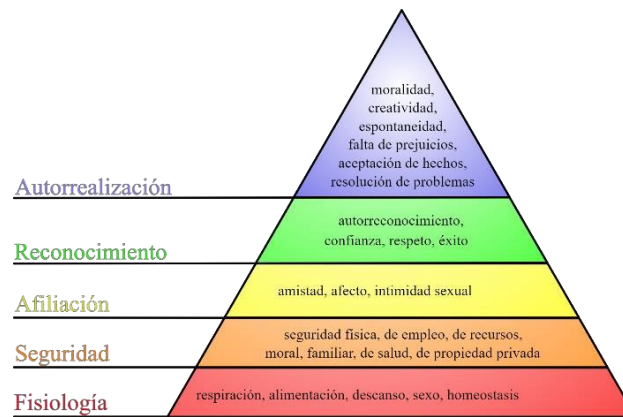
moralidad, creatividad, espontaneidad, falta de prejuicios, aceptación de hechos, resolución de problemas

Autorrealización

autorreconocimiento, confianza, respeto, éxito

Reconocimiento

amistad, afecto, intimidad sexual

Afiliación

seguridad física, de empleo, de recursos, moral, familiar, de salud, de propiedad privada

Seguridad

respiración, alimentación, descanso, sexo, homeostasis

Fisiología